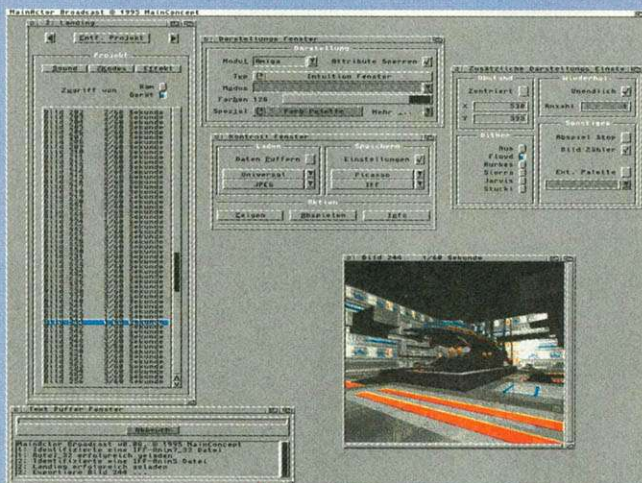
MainActor Broadcast © 1995 MainConcept

1: Landing

Entf. Projekt

Projekt

Sound

Modus

Effekt

Zugriff von

Ram

Datei

2: Darstellungs Fenster

Darstellung

Modul

Amiga

Attribute Sperren

Typ

Intuition Fenster

Modus

Farben 128

Spezial

Farb Palette

Mehr ...

Zusätzliche Darstellungs Einstellungen

Abstand

Zentriert

X

538

Y

553

Wiederhol

Unendlich

Anzahl

Dither

Aus

Floyd

Burkes

Sierra

Jarvis

Stucki

Sonstiges

Abspiel Stop

Bild Zähler

Ext. Palette

Kontroll Fenster

Laden

Daten Puffern

Universal

JPEG

Speichern

Einstellungen

Picasso

Iff

Aktion

Zeigen

Abspielen

Info

Bild 244 1/40 Sekunde

Text Puffer Fenster

Abbruch

MainActor Broadcast v0.99, © 1995 MainConcept
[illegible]
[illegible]
Landing erfolgreich geladen
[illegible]